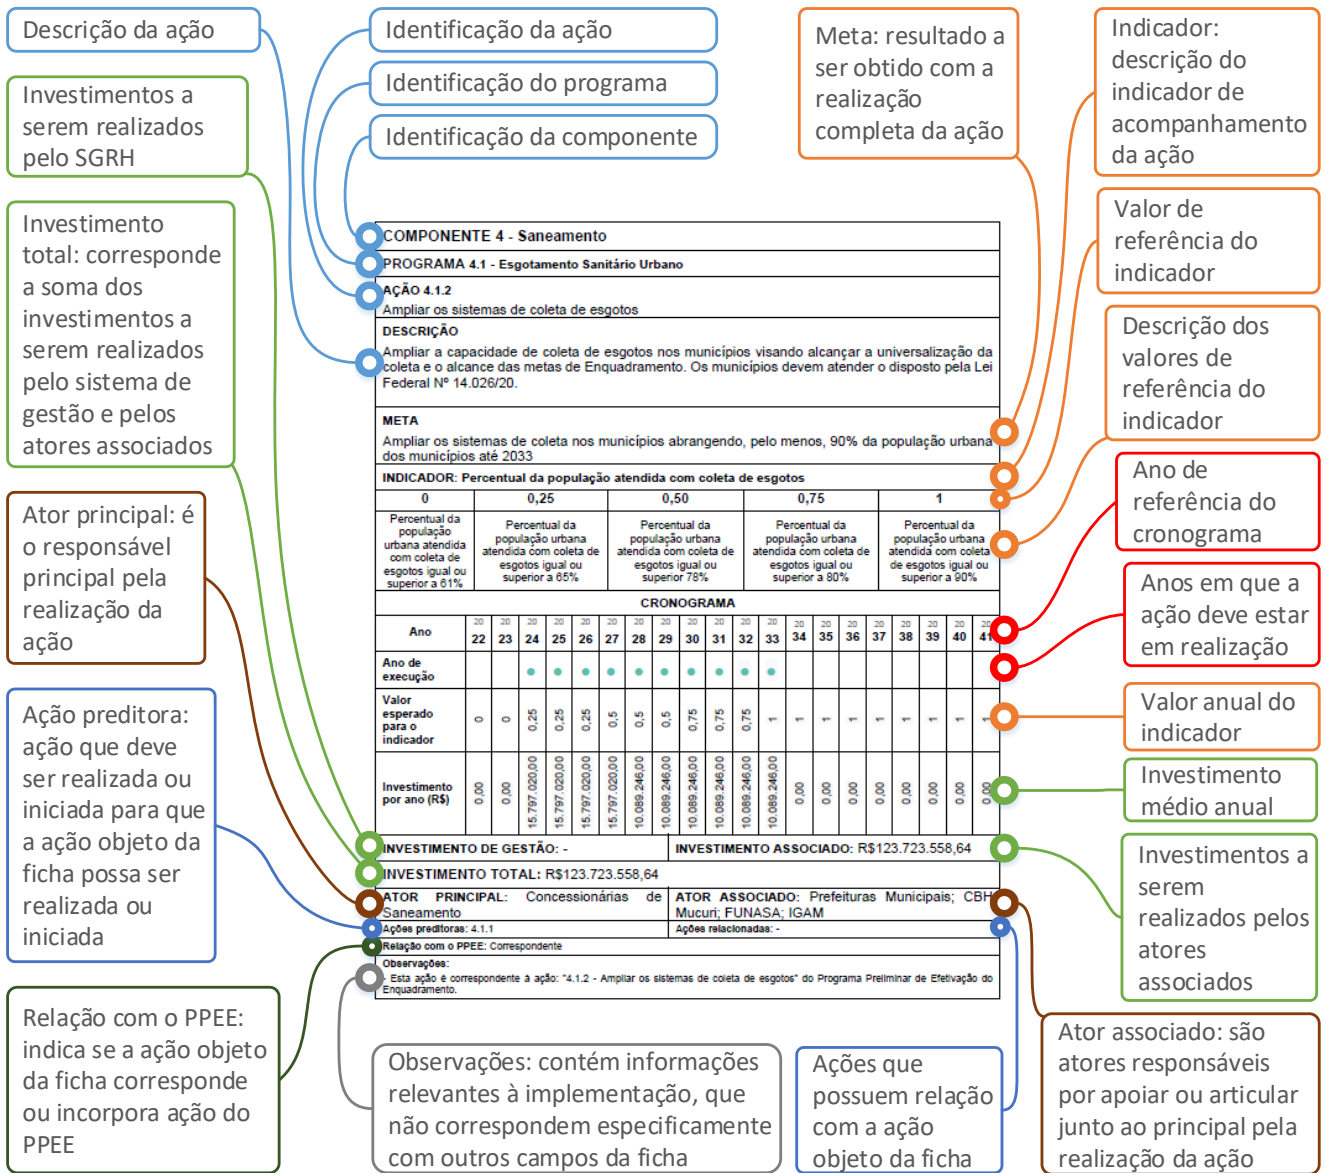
Descrição da ação

Investimentos a serem realizados pelo SGRH

Investimento total: corresponde a soma dos investimentos a serem realizados pelo sistema de gestão e pelos atores associados

Ator principal: é o responsável principal pela realização da ação

Ação preditora: ação que deve ser realizada ou iniciada para que a ação objeto da ficha possa ser realizada ou iniciada

Relação com o PPEE: indica se a ação objeto da ficha corresponde ou incorpora ação do PPEE

Identificação da ação

Identificação do programa

Identificação da componente

Meta: resultado a ser obtido com a realização completa da ação

Indicador: descrição do indicador de acompanhamento da ação

Valor de referência do indicador

Descrição dos valores de referência do indicador

Ano de referência do cronograma

Anos em que a ação deve estar em realização

Valor anual do indicador

Investimento médio anual

Investimentos a serem realizados pelos atores associados

Ator associado: são atores responsáveis por apoiar ou articular junto ao principal pela realização da ação

Ações que possuem relação com a ação objeto da ficha

Observações: contém informações relevantes à implementação, que não correspondem especificamente com outros campos da ficha

COMPONENTE 4 - Saneamento
PROGRAMA 4.1 - Esgotamento Sanitário Urbano
AÇÃO 4.1.2
Ampliar os sistemas de coleta de esgotos
DESCRIÇÃO
Ampliar a capacidade de coleta de esgotos nos municípios visando alcançar a universalização da coleta e o alcance das metas de Enquadramento. Os municípios devem atender o disposto pela Lei Federal Nº 14.026/20.
META
Ampliar os sistemas de coleta nos municípios abrangendo, pelo menos, 90% da população urbana dos municípios até 2033
INDICADOR: Percentual da população atendida com coleta de esgotos

| 0 | 0,25 | 0,50 | 0,75 | 1 |
|---|---|---|---|---|
| Percentual da população urbana atendida com coleta de esgotos igual ou superior a 61% | Percentual da população urbana atendida com coleta de esgotos igual ou superior a 65% | Percentual da população urbana atendida com coleta de esgotos igual ou superior 78% | Percentual da população urbana atendida com coleta de esgotos igual ou superior a 80% | Percentual da população urbana atendida com coleta de esgotos igual ou superior a 90% |

CRONOGRAMA

| Ano | 2022 | 2023 | 2024 | 2025 | 2026 | 2027 | 2028 | 2029 | 2030 | 2031 | 2032 | 2033 | 2034 | 2035 | 2036 | 2037 | 2038 | 2039 | 2040 | 2041 |
|---|---|---|---|---|---|---|---|---|---|---|---|---|---|---|---|---|---|---|---|---|
| Ano de execução | | | ● | ● | ● | ● | ● | ● | ● | ● | ● | ● | | | | | | | | |
| Valor esperado para o indicador | 0 | 0 | 0,25 | 0,25 | 0,25 | 0,5 | 0,5 | 0,5 | 0,75 | 0,75 | 0,75 | 1 | 1 | 1 | 1 | 1 | 1 | 1 | 1 | 1 |
| Investimento por ano (R$) | 0,00 | 0,00 | 15.797.020,00 | 15.797.020,00 | 15.797.020,00 | 15.797.020,00 | 10.089.246,00 | 10.089.246,00 | 10.089.246,00 | 10.089.246,00 | 10.089.246,00 | 10.089.246,00 | 0,00 | 0,00 | 0,00 | 0,00 | 0,00 | 0,00 | 0,00 | 0,00 |

INVESTIMENTO DE GESTÃO: -
INVESTIMENTO ASSOCIADO: R$123.723.558,64
INVESTIMENTO TOTAL: R$123.723.558,64
ATOR PRINCIPAL: Concessionárias de Saneamento
ATOR ASSOCIADO: Prefeituras Municipais; CBH Mucuri; FUNASA; IGAM
Ações preditoras: 4.1.1
Ações relacionadas: -
Relação com o PPEE: Correspondente
Observações:
- Esta ação é correspondente à ação: "4.1.2 - Ampliar os sistemas de coleta de esgotos" do Programa Preliminar de Efetivação do Enquadramento.